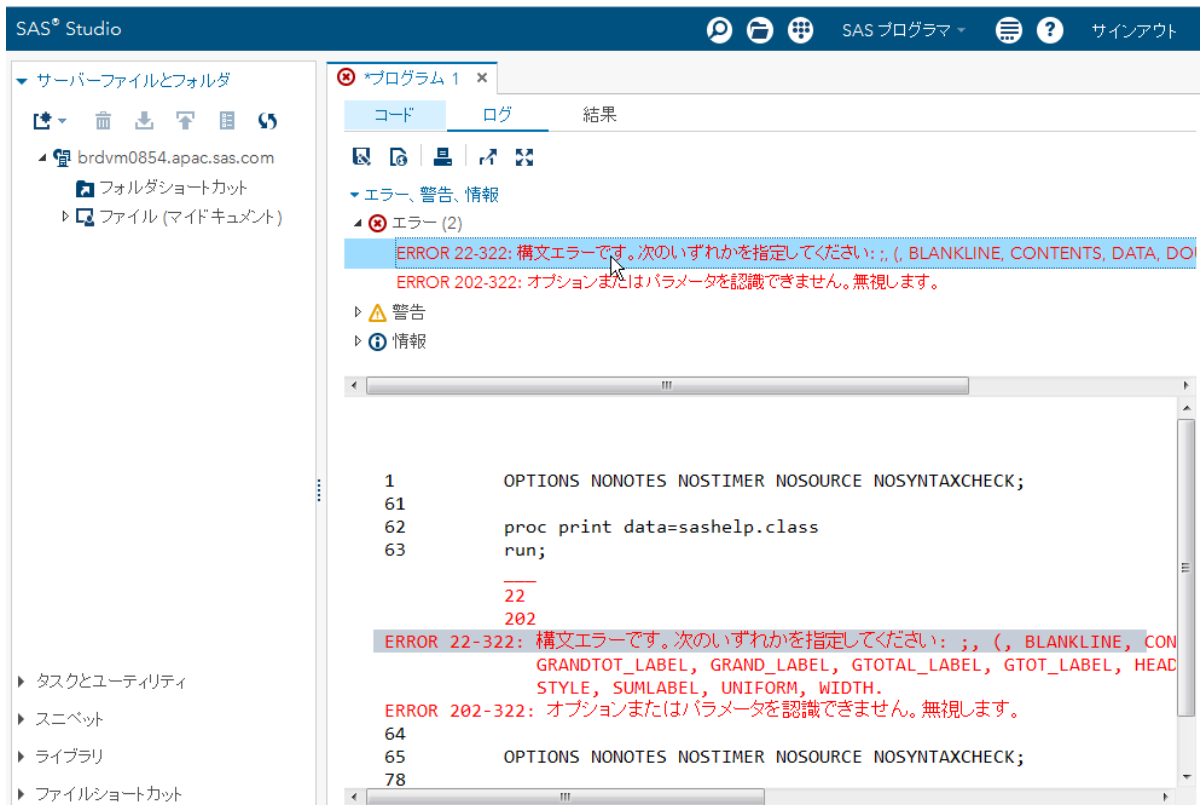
SAS® Studio

SAS プログラマ

サインアウト

サーバーファイルとフォルダ

brdvm0854.apac.sas.com

フォルダショートカット

ファイル (マイドキュメント)

*プログラム 1 ×

コード

ログ

結果

エラー、警告、情報

エラー (2)

ERROR 22-322: 構文エラーです。次のいずれかを指定してください: ;, (, BLANKLINE, CONTENTS, DATA, DO

ERROR 202-322: オプションまたはパラメータを認識できません。無視します。

警告

情報

1 OPTIONS NONOTES NOSTIMER NOSOURCE NOSYNTAXCHECK;
61
62 proc print data=sashelp.class
63 run;
___
22
202
ERROR 22-322: 構文エラーです。次のいずれかを指定してください: ;, (, BLANKLINE, CON
GRANDTOT_LABEL, GRAND_LABEL, GTOTAL_LABEL, GTOT_LABEL, HEAD
STYLE, SUMLABEL, UNIFORM, WIDTH.
ERROR 202-322: オプションまたはパラメータを認識できません。無視します。
64
65 OPTIONS NONOTES NOSTIMER NOSOURCE NOSYNTAXCHECK;
78

タスクとユーティリティ

スニペット

ライブラリ

ファイルショートカット